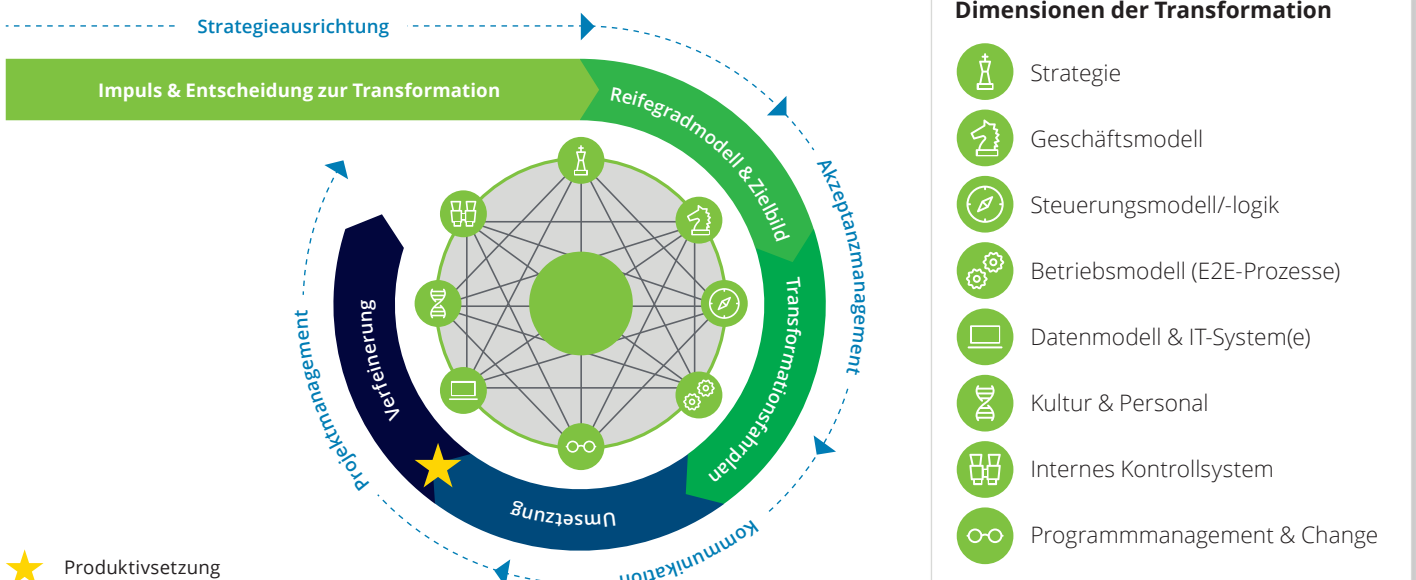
Strategieausrichtung

Impuls & Entscheidung zur Transformation

Reifegradmodell & Zielbild

Akzeptanzmanagement

Transformationsfahrplan

Kommunikation

Umsetzung

Verfeinerung

Projektmanagement

Produktivsetzung

Dimensionen der Transformation

Strategie

Geschäftsmodell

Steuerungsmodell/-logik

Betriebsmodell (E2E-Prozesse)

Datenmodell & IT-System(e)

Kultur & Personal

Internes Kontrollsystem

Programmmanagement & Change